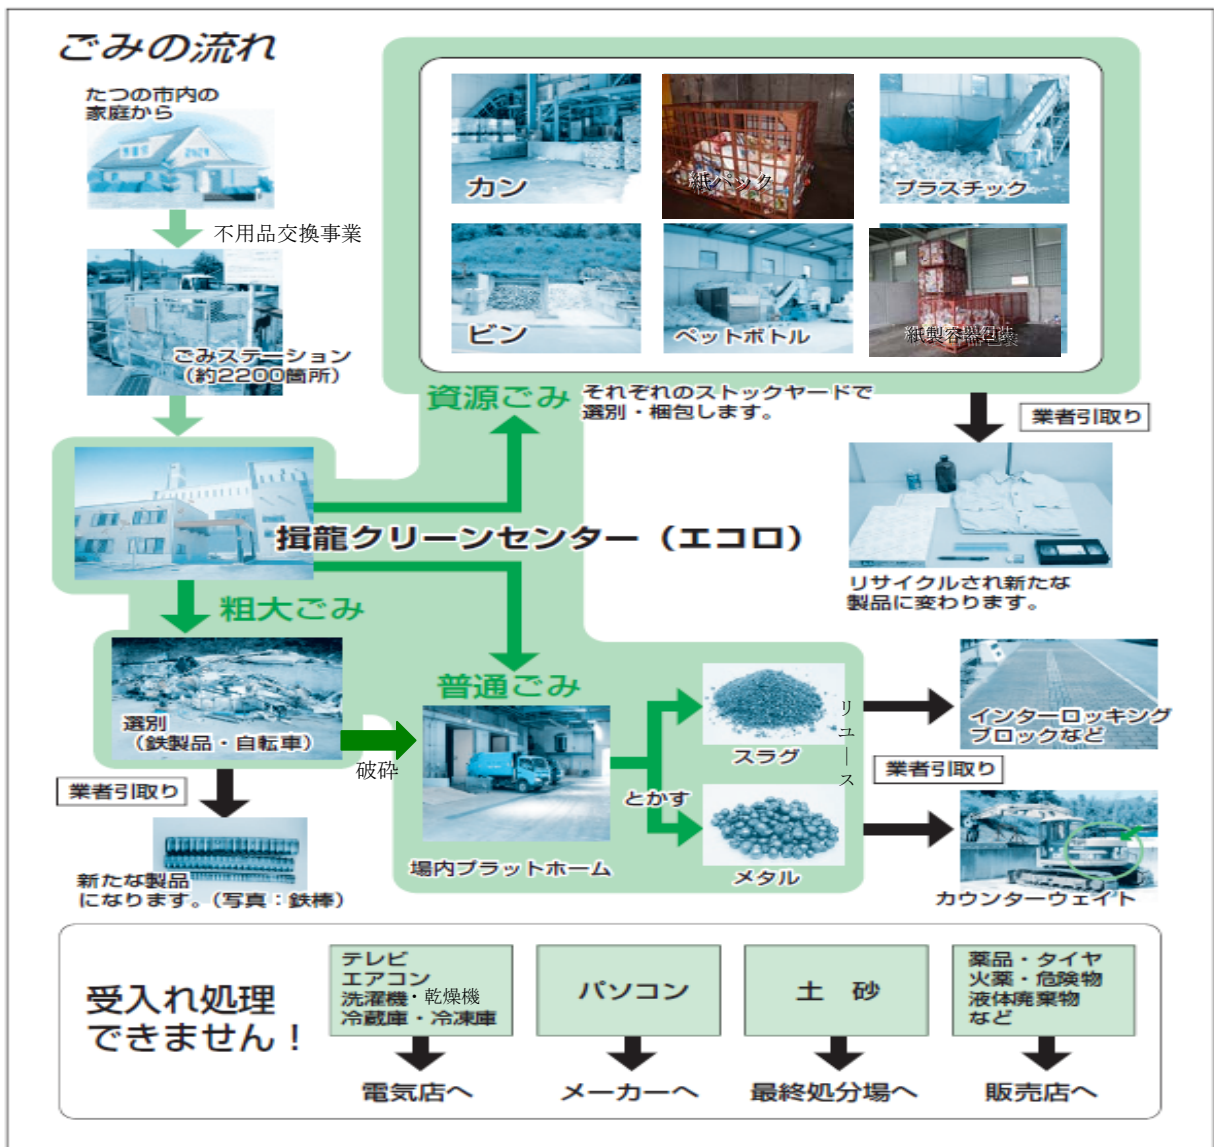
ごみの流れ

たつの市内の家庭から

不用品交換事業

ごみステーション（約2200箇所）

カン

紙パック

プラスチック

ビン

ペットボトル

紙製容器包装

資源ごみ

それぞれのストックヤードで選別・梱包します。

業者引取り

リサイクルされ新たな製品に変わります。

揖龍クリーンセンター（エコロ）

粗大ごみ

選別（鉄製品・自転車）

破砕

普通ごみ

場内プラットホーム

とかす

スラグ

メタル

リユース

インターロッキングブロックなど

業者引取り

カウンターウェイト

業者引取り

新たな製品になります。（写真：鉄棒）

受入れ処理できません！

テレビ
エアコン
洗濯機・乾燥機
冷蔵庫・冷凍庫

電気店へ

パソコン

メーカーへ

土 砂

最終処分場へ

薬品・タイヤ
火薬・危険物
液体廃棄物
など

販売店へ